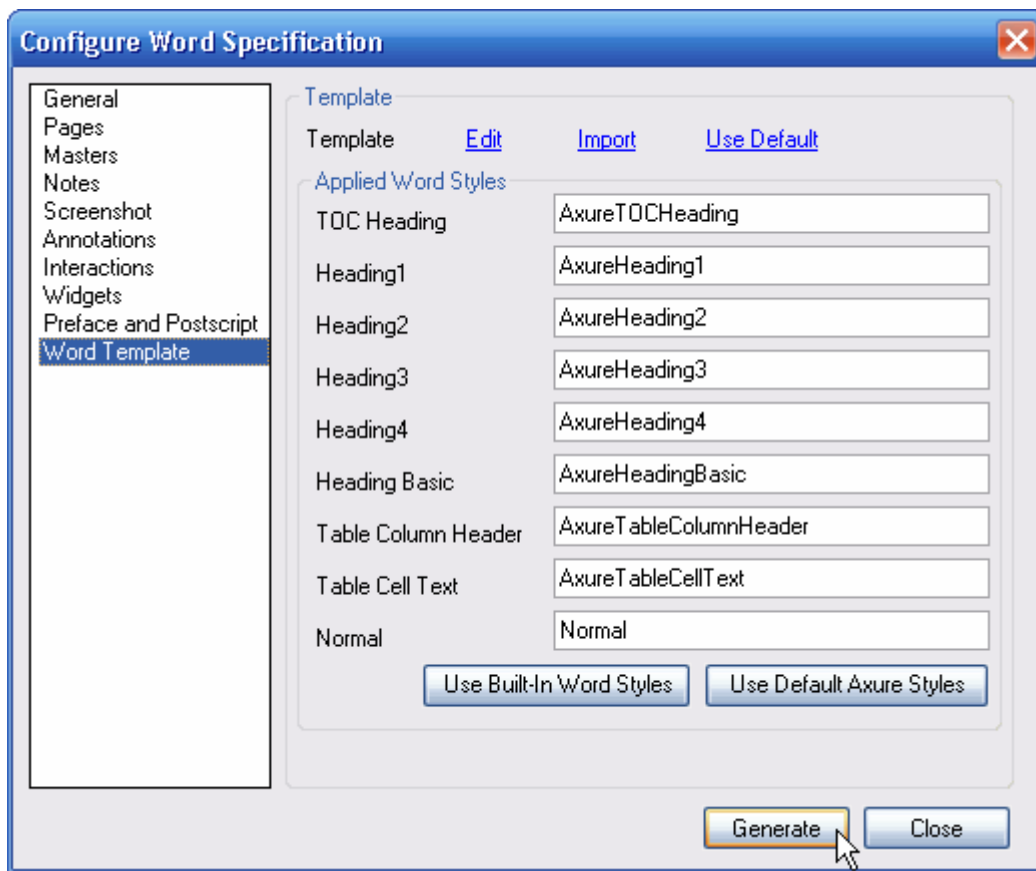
Configure Word Specification

General
Pages
Masters
Notes
Screenshot
Annotations
Interactions
Widgets
Preface and Postscript
Word Template

Template

Template Edit Import Use Default

Applied Word Styles

| | |
|---|---|
| TOC Heading | AxureTOCHeading |
| Heading1 | AxureHeading1 |
| Heading2 | AxureHeading2 |
| Heading3 | AxureHeading3 |
| Heading4 | AxureHeading4 |
| Heading Basic | AxureHeadingBasic |
| Table Column Header | AxureTableColumnHeader |
| Table Cell Text | AxureTableCellText |
| Normal | Normal |

Use Built-In Word Styles
Use Default Axure Styles

Generate
Close